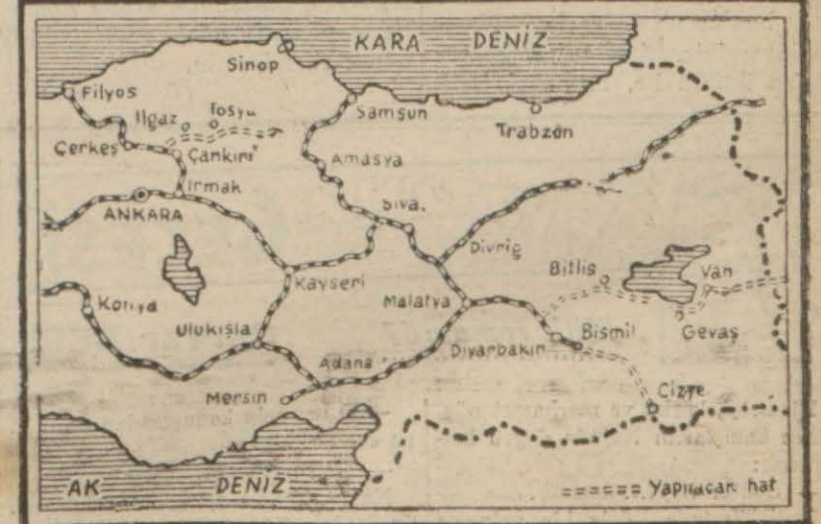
KARA DENİZ
Sinop
Filyos
Ilgaz
Tosya
Samsun
Trabzon
Çerkeş
Çankırı
Amasya
Irmak
ANKARA
Sıvas
Divriğ
Bitlis
Van
Kayseri
Konya
Malatya
Ulukışla
Bismil
Gevaş
Adana
Diyarbakır
Mersin
Cizre
AK DENİZ
Yapılacak hat